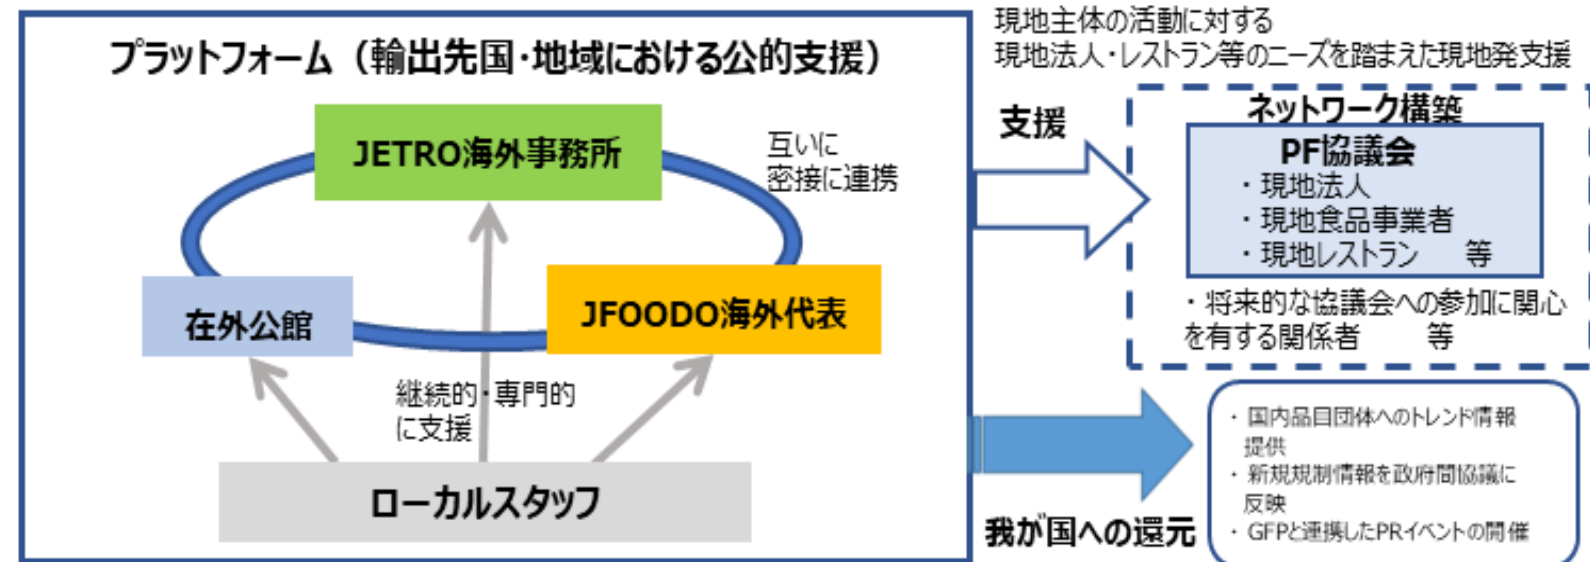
プラットフォーム（輸出先国・地域における公的支援）

JETRO海外事務所

互いに
密接に連携

在外公館

JFOODO海外代表

継続的・専門的
に支援

ローカルスタッフ

現地主体の活動に対する
現地法人・レストラン等のニーズを踏まえた現地発支援

支援

ネットワーク構築

PF協議会
・現地法人
・現地食品事業者
・現地レストラン　等

・将来的な協議会への参加に関心を有する関係者　等

我が国への還元

・国内品目団体へのトレンド情報提供
・新規規制情報を政府間協議に反映
・GFPと連携したPRイベントの開催